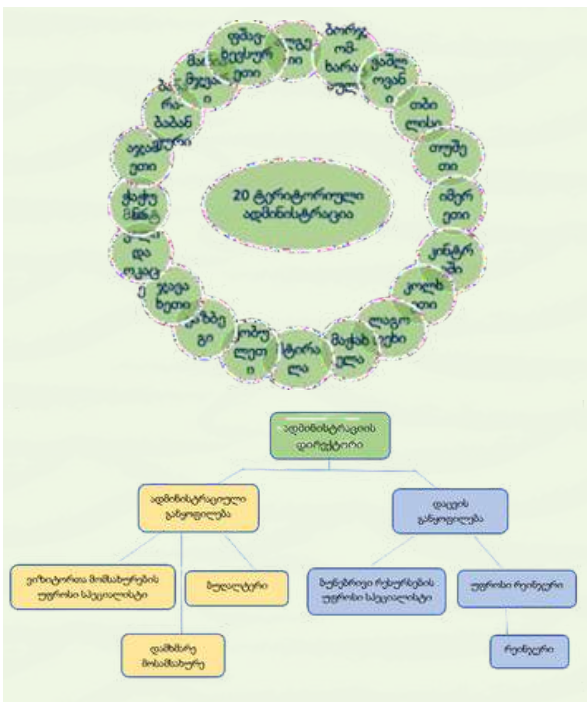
20 ტერიტორიული ადმინისტრაცია

ფშავ-ხევსურეთი
მთათუშეთი
ბარისახო
ბორჯომ-ხარაგაული
ჯავახეთი
თბილისი
თუშეთი
იმერეთი
კინტრიში
კოლხეთი
ლაგოდეხი
მაჭახელა
მტირალა
ალგეთი
აჭარა
ბაბანეური
ჭაჭუნა
ვაშლოვანი
ჯავახეთი
ყაზბეგი

ადმინისტრაციის დირექტორი

ადმინისტრაციული განყოფილება

დაცვის განყოფილება

ვიზიტორთა მომსახურების უფროსი სპეციალისტი

ბუღალტერი

დამხმარე მომსახურე

ბუნებრივი რესურსების უფროსი სპეციალისტი

უფროსი რეინჯერი

რეინჯერი